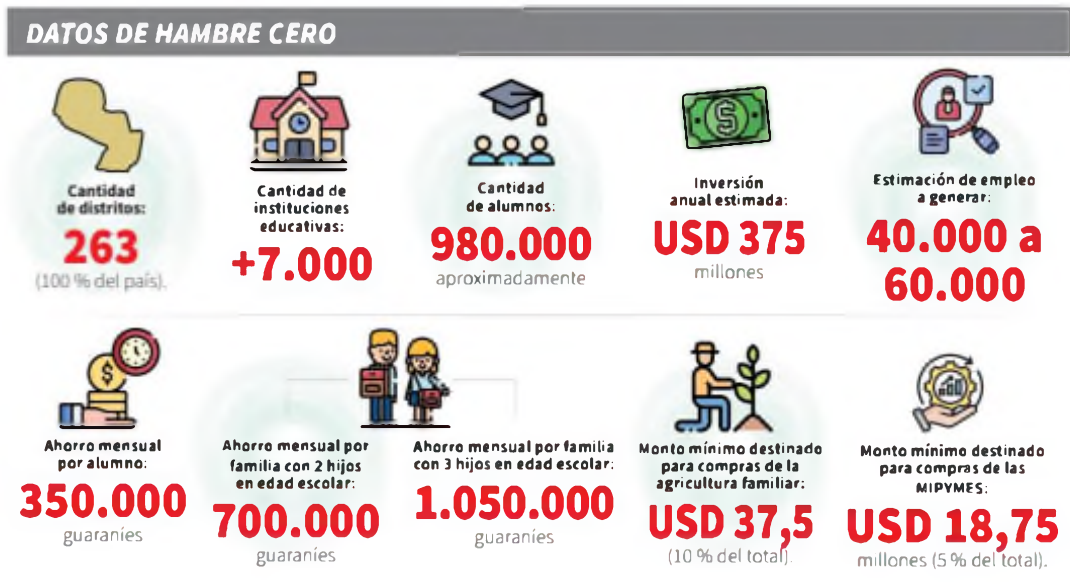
DATOS DE HAMBRE CERO

Cantidad de distritos:
263
(100 % del país).

Cantidad de instituciones educativas:
+7.000

Cantidad de alumnos:
980.000
aproximadamente

Inversión anual estimada:
USD 375
millones

Estimación de empleo a generar:
40.000 a 60.000

Ahorro mensual por alumno:
350.000
guaraníes

Ahorro mensual por familia con 2 hijos en edad escolar:
700.000
guaraníes

Ahorro mensual por familia con 3 hijos en edad escolar:
1.050.000
guaraníes

Monto mínimo destinado para compras de la agricultura familiar:
USD 37,5
(10 % del total).

Monto mínimo destinado para compras de las MIPYMES:
USD 18,75
millones (5 % del total).